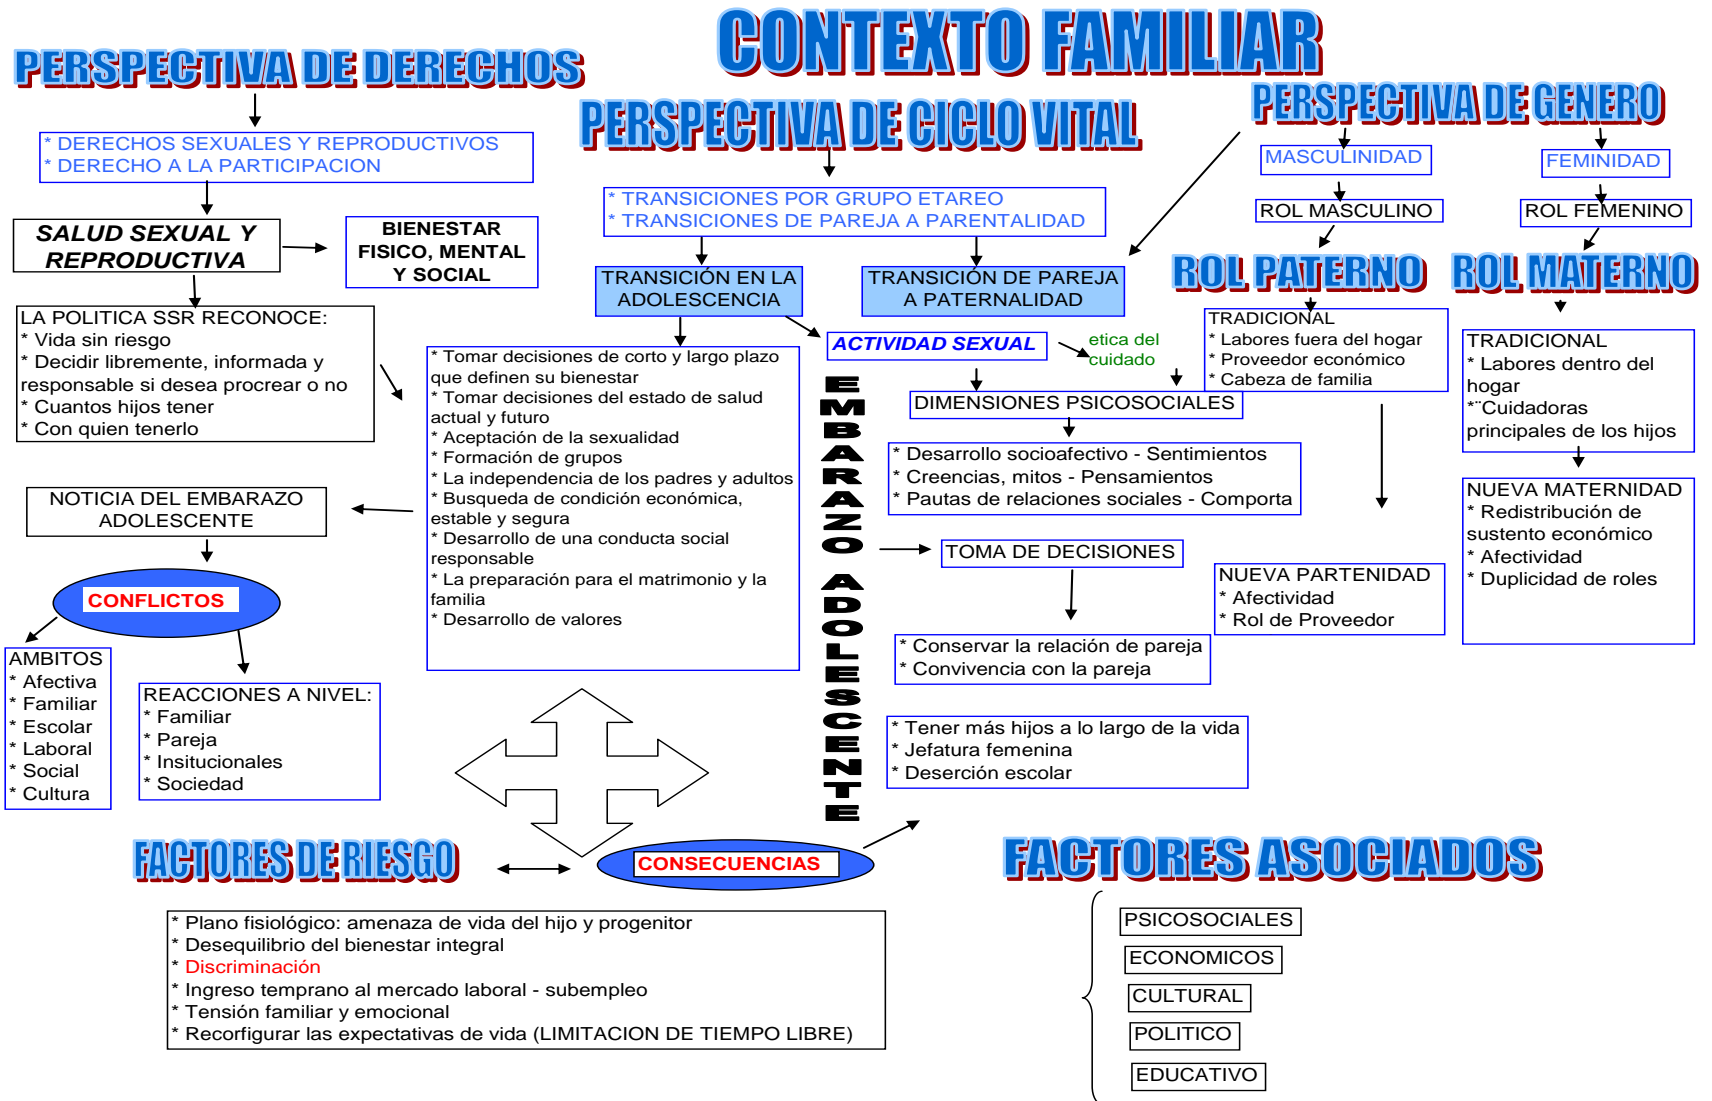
CONTEXTO FAMILIAR

PERSPECTIVA DE DERECHOS

* DERECHOS SEXUALES Y REPRODUCTIVOS
* DERECHO A LA PARTICIPACION

SALUD SEXUAL Y REPRODUCTIVA

BIENESTAR FISICO, MENTAL Y SOCIAL

LA POLITICA SSR RECONOCE:
* Vida sin riesgo
* Decidir libremente, informada y responsable si desea procrear o no
* Cuantos hijos tener
* Con quien tenerlo

NOTICIA DEL EMBARAZO ADOLESCENTE

CONFLICTOS

AMBITOS
* Afectiva
* Familiar
* Escolar
* Laboral
* Social
* Cultura

REACCIONES A NIVEL:
* Familiar
* Pareja
* Insitucionales
* Sociedad

FACTORES DE RIESGO

CONSECUENCIAS

* Plano fisiológico: amenaza de vida del hijo y progenitor
* Desequilibrio del bienestar integral
* Discriminación
* Ingreso temprano al mercado laboral - subempleo
* Tensión familiar y emocional
* Recorfigurar las expectativas de vida (LIMITACION DE TIEMPO LIBRE)

PERSPECTIVA DE CICLO VITAL

* TRANSICIONES POR GRUPO ETAREO
* TRANSICIONES DE PAREJA A PARENTALIDAD

TRANSICIÓN EN LA ADOLESCENCIA

TRANSICIÓN DE PAREJA A PATERNALIDAD

* Tomar decisiones de corto y largo plazo que definen su bienestar
* Tomar decisiones del estado de salud actual y futuro
* Aceptación de la sexualidad
* Formación de grupos
* La independencia de los padres y adultos
* Busqueda de condición económica, estable y segura
* Desarrollo de una conducta social responsable
* La preparación para el matrimonio y la familia
* Desarrollo de valores

EMBARAZO ADOLESCENTE

ACTIVIDAD SEXUAL

etica del cuidado

DIMENSIONES PSICOSOCIALES

* Desarrollo socioafectivo - Sentimientos
* Creencias, mitos - Pensamientos
* Pautas de relaciones sociales - Comporta

TOMA DE DECISIONES

* Conservar la relación de pareja
* Convivencia con la pareja

* Tener más hijos a lo largo de la vida
* Jefatura femenina
* Deserción escolar

PERSPECTIVA DE GENERO

MASCULINIDAD

FEMINIDAD

ROL MASCULINO

ROL FEMENINO

ROL PATERNO

ROL MATERNO

TRADICIONAL
* Labores fuera del hogar
* Proveedor económico
* Cabeza de familia

TRADICIONAL
* Labores dentro del hogar
*¨Cuidadoras principales de los hijos

NUEVA MATERNIDAD
* Redistribución de sustento económico
* Afectividad
* Duplicidad de roles

NUEVA PARTENIDAD
* Afectividad
* Rol de Proveedor

FACTORES ASOCIADOS

PSICOSOCIALES
ECONOMICOS
CULTURAL
POLITICO
EDUCATIVO